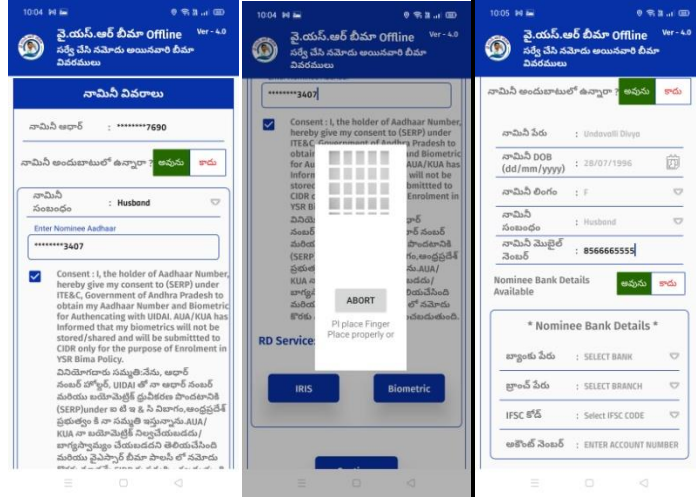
10:04

వై.యస్.ఆర్ బీమా Offline
Ver - 4.0
సర్వే చేసిన నమోదు అయినవారి బీమా వివరములు

నామినీ వివరాలు

నామినీ ఆధార్ : ********7690

నామినీ అందుబాటులో ఉన్నారా? అవును కాదు

నామినీ సంబంధం : Husband

Enter Nominee Aadhaar
********3407

Consent : I, the holder of Aadhaar Number, hereby give my consent to (SERP) under ITE&C, Government of Andhra Pradesh to obtain my Aadhaar Number and Biometric for Authenticating with UIDAI. AUA/KUA has Informed that my biometrics will not be stored/shared and will be submitted to CIDR only for the purpose of Enrolment in YSR Bima Policy.
వినియోగదారు సమ్మతి:నేను, ఆధార్ నంబర్ హోల్డర్, UIDAI తో నా ఆధార్ నంబర్ మరియు బయోమెట్రిక్ ప్రమాణీకరణ పొందటానికి (SERP)under ఐ టి ఇ & సి విభాగం,ఆంధ్రప్రదేశ్ ప్రభుత్వం కి నా సమ్మతి ఇస్తున్నాను.AUA/KUA నా బయోమెట్రిక్ నిల్వచేయబడదు/ భాగస్వామ్యం చేయబడదని తెలియచేసింది మరియు వైయస్సార్ బీమా పాలసీ లో నమోదు

10:04

వై.యస్.ఆర్ బీమా Offline
Ver - 4.0
సర్వే చేసిన నమోదు అయినవారి బీమా వివరములు

********3407

Consent : I, the holder of Aadhaar Number, hereby give my consent to (SERP) under ITE&C, Government of Andhra Pradesh to obtain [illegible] and Biometric for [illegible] AUA/KUA has Informed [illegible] will not be stored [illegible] submitted to CIDR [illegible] Enrolment in YSR Bima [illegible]
వినియో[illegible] నంబర్ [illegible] మరియు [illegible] (SERP) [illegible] ప్రభుత్వ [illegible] KUA నా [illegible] భాగస్వా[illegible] మరియు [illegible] కొరకు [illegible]

ABORT

PI place Finger Place properly or

RD Services

IRIS
Biometric

10:05

వై.యస్.ఆర్ బీమా Offline
Ver - 4.0
సర్వే చేసిన నమోదు అయినవారి బీమా వివరములు

నామినీ అందుబాటులో ఉన్నారా? అవును కాదు

నామినీ పేరు : Undavalli Divya

నామినీ DOB (dd/mm/yyyy) : 28/07/1996

నామినీ లింగం : F

నామినీ సంబంధం : Husband

నామినీ మొబైల్ నెంబర్ : 8566665555

Nominee Bank Details Available అవును కాదు

* Nominee Bank Details *

బ్యాంకు పేరు : SELECT BANK

బ్రాంచ్ పేరు : SELECT BRANCH

IFSC కోడ్ : Select IFSC CODE

అకౌంట్ నెంబర్ : ENTER ACCOUNT NUMBER